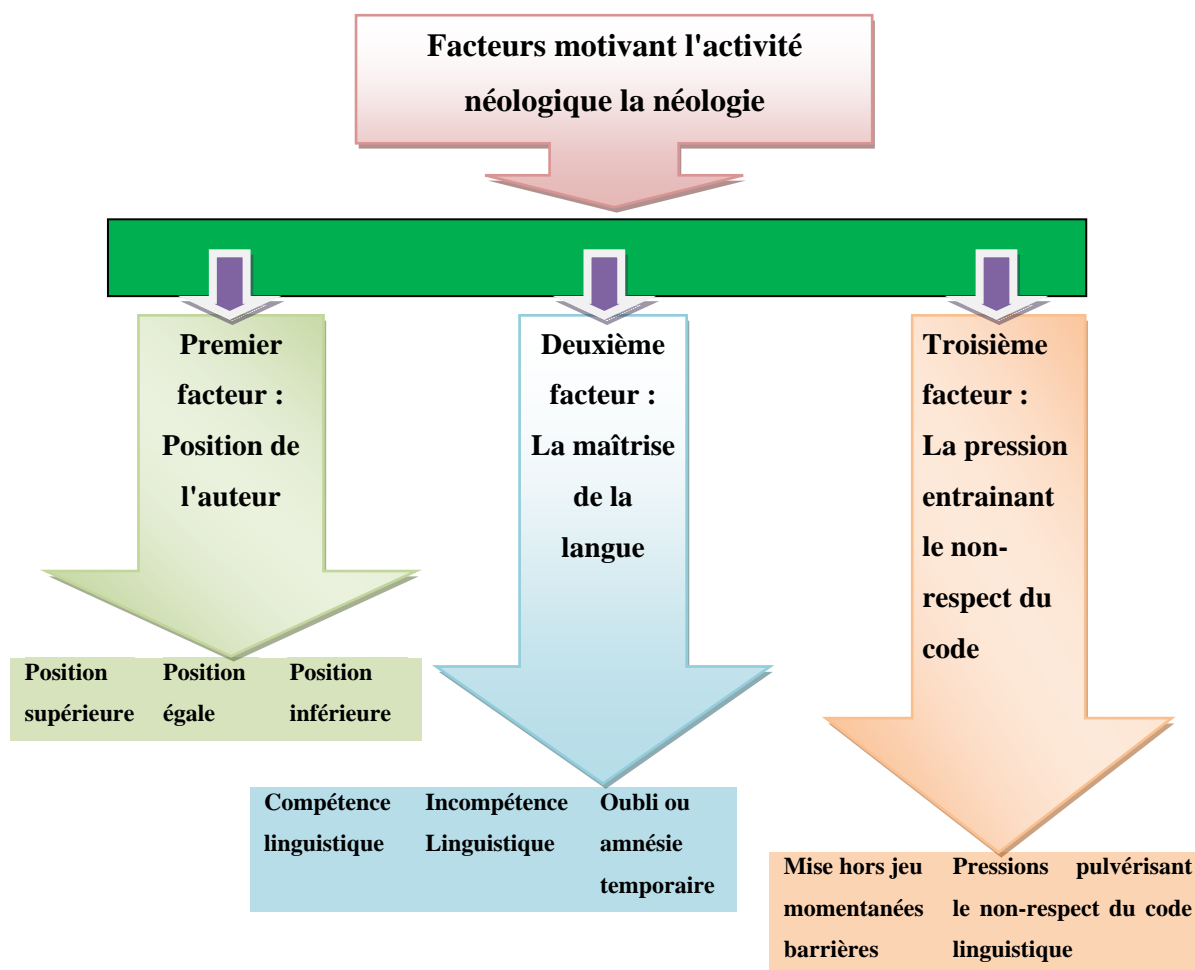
Facteurs motivant l'activité néologique la néologie

Premier facteur : Position de l'auteur

Position supérieure

Position égale

Position inférieure

Deuxième facteur : La maîtrise de la langue

Compétence linguistique

Incompétence Linguistique

Oubli ou amnésie temporaire

Troisième facteur : La pression entrainant le non-respect du code

Mise hors jeu momentanées barrières

Pressions pulvérisant le non-respect du code linguistique